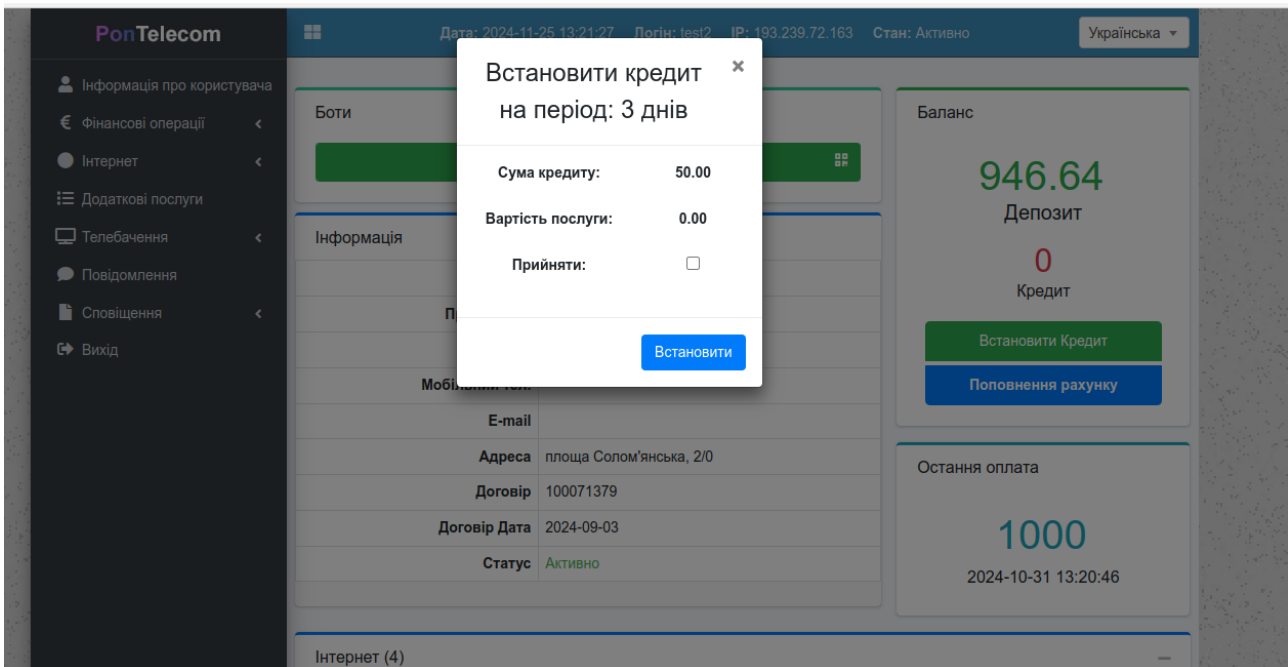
PonTelecom

Інформація про користувача
Фінансові операції
Інтернет
Додаткові послуги
Телебачення
Повідомлення
Сповіщення
Вихід

Дата: 2024-11-25 13:21:27 Логін: test2 IP: 193.239.72.163 Стан: Активно

Українська

Боти

Інформація

П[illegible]

Мобі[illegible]

E-mail

| | |
|---|---|
| Адреса | площа Солом'янська, 2/0 |
| Договір | 100071379 |
| Договір Дата | 2024-09-03 |
| Статус | Активно |

Баланс

946.64
Депозит

0
Кредит

Встановити Кредит

Поповнення рахунку

Остання оплата

1000
2024-10-31 13:20:46

Інтернет (4)

Встановити кредит на період: 3 днів

×

Сума кредиту: 50.00

Вартість послуги: 0.00

Прийняти:

Встановити